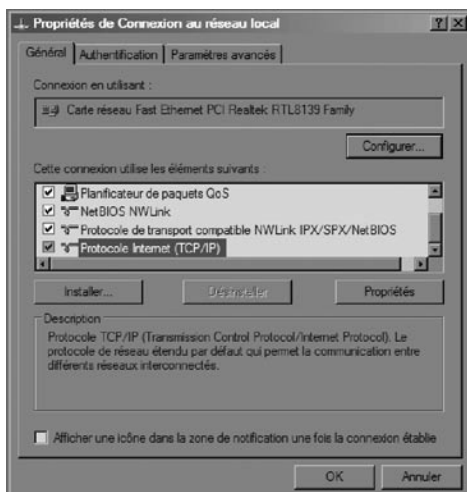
Propriétés de Connexion au réseau local

?
X

Général
Authentification
Paramètres avancés

Connexion en utilisant :

Carte réseau Fast Ethernet PCI Realtek RTL8139 Family

Configurer...

Cette connexion utilise les éléments suivants :

Planificateur de paquets QoS
NetBIOS NWLink
Protocole de transport compatible NWLink IPX/SPX/NetBIOS
Protocole Internet (TCP/IP)

Installer...
Désinstaller
Propriétés

Description

Protocole TCP/IP (Transmission Control Protocol/Internet Protocol). Le protocole de réseau étendu par défaut qui permet la communication entre différents réseaux interconnectés.

Afficher une icône dans la zone de notification une fois la connexion établie

OK
Annuler